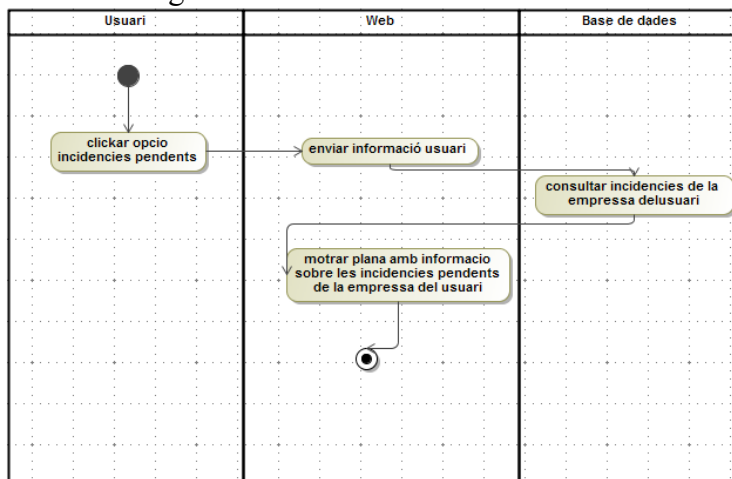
Usuari

Web

Base de dades

clickar opcio incidencies pendents

enviar informació usuari

consultar incidencies de la empressa delusuari

motrar plana amb informacio sobre les incidencies pendents de la empressa del usuari